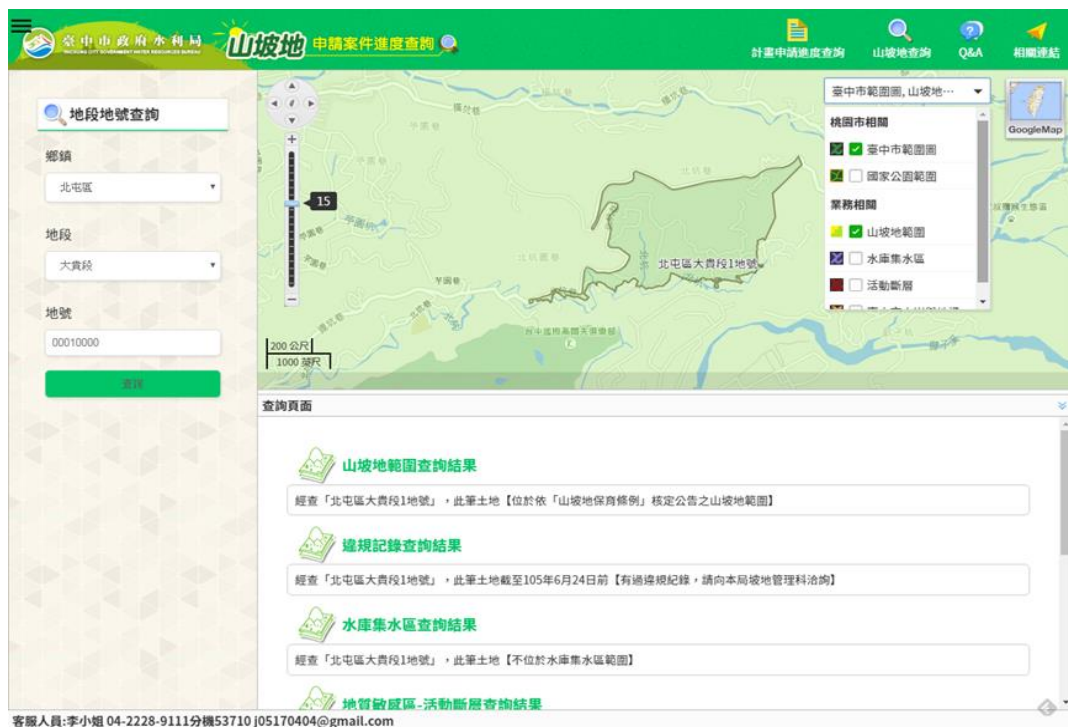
臺中市政府水利局
TAICHUNG CITY GOVERNMENT WATER RESOURCES BUREAU
山坡地 申請案件進度查詢

計畫申請進度查詢
山坡地查詢
Q&A
相關連結

地段地號查詢

鄉鎮
北屯區

地段
大貴段

地號
00010000

查詢

15

臺中市範圍圖, 山坡地…
桃園市相關
臺中市範圍圖
國家公園範圍
業務相關
山坡地範圍
水庫集水區
活動斷層

GoogleMap

北屯區大貴段1地號

200 公尺
1000 英尺

查詢頁面

山坡地範圍查詢結果
經查「北屯區大貴段1地號」，此筆土地【位於依「山坡地保育條例」核定公告之山坡地範圍】

違規記錄查詢結果
經查「北屯區大貴段1地號」，此筆土地截至105年6月24日前【有過違規紀錄，請向本局坡地管理科洽詢】

水庫集水區查詢結果
經查「北屯區大貴段1地號」，此筆土地【不位於水庫集水區範圍】

地質敏感區-活動斷層查詢結果

客服人員:李小姐 04-2228-9111分機53710 j05170404@gmail.com